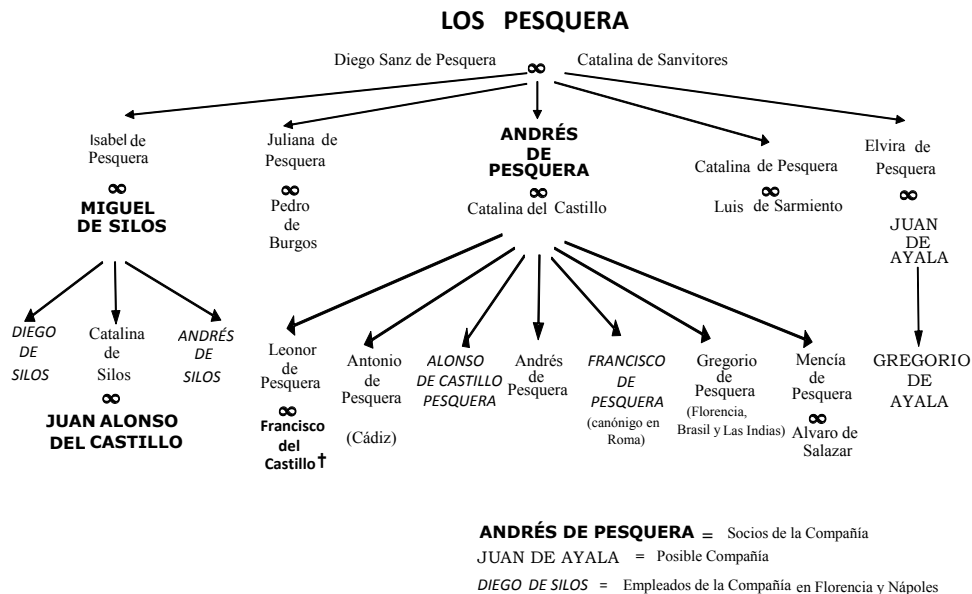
LOS PESQUERA

Diego Sanz de Pesquera ∞ Catalina de Sanvitores

Isabel de Pesquera
∞
MIGUEL DE SILOS

Juliana de Pesquera
∞
Pedro de Burgos

ANDRÉS DE PESQUERA
∞
Catalina del Castillo

Catalina de Pesquera
∞
Luis de Sarmiento

Elvira de Pesquera
∞
JUAN DE AYALA

DIEGO DE SILOS

Catalina de Silos
∞
JUAN ALONSO DEL CASTILLO

ANDRÉS DE SILOS

Leonor de Pesquera
∞
Francisco del Castillo†

Antonio de Pesquera
(Cádiz)

ALONSO DE CASTILLO PESQUERA

Andrés de Pesquera

FRANCISCO DE PESQUERA
(canónigo en Roma)

Gregorio de Pesquera
(Florencia, Brasil y Las Indias)

Mencía de Pesquera
∞
Alvaro de Salazar

GREGORIO DE AYALA

ANDRÉS DE PESQUERA = Socios de la Compañía
JUAN DE AYALA = Posible Compañía
DIEGO DE SILOS = Empleados de la Compañía en Florencia y Nápoles